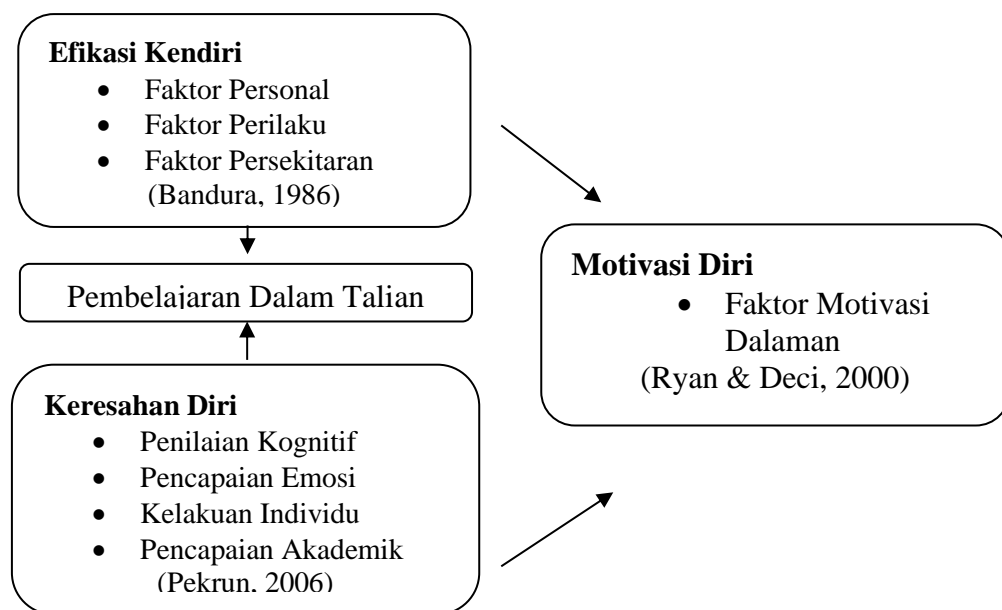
**Efikasi Kendiri**
- Faktor Personal
- Faktor Perilaku
- Faktor Persekitaran

(Bandura, 1986)

Pembelajaran Dalam Talian

**Keresahan Diri**
- Penilaian Kognitif
- Pencapaian Emosi
- Kelakuan Individu
- Pencapaian Akademik

(Pekrun, 2006)

**Motivasi Diri**
- Faktor Motivasi Dalaman

(Ryan & Deci, 2000)